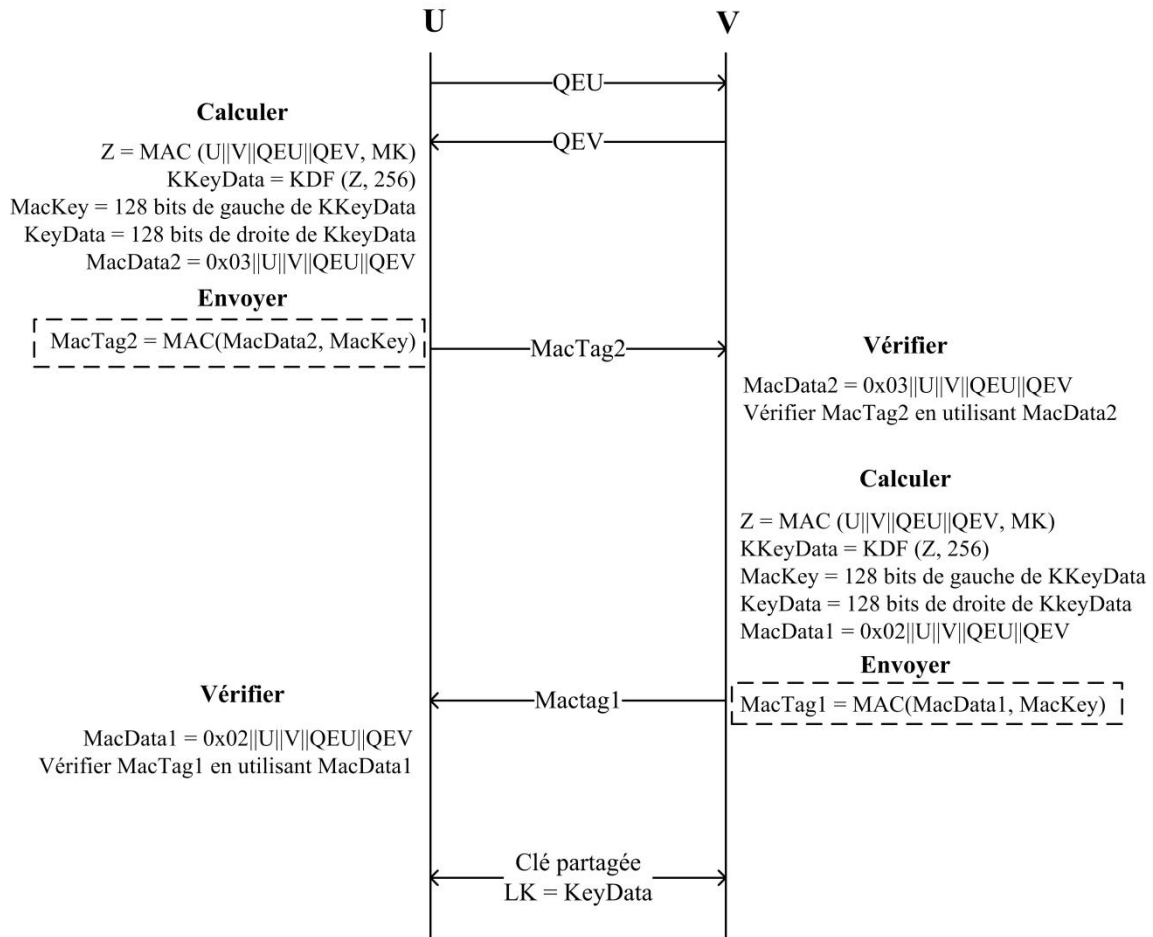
U

V

QEU

Calculer

QEV

Z = MAC (U||V||QEU||QEV, MK)
KKeyData = KDF (Z, 256)
MacKey = 128 bits de gauche de KKeyData
KeyData = 128 bits de droite de KkeyData
MacData2 = 0x03||U||V||QEU||QEV

Envoyer

MacTag2 = MAC(MacData2, MacKey)

MacTag2

Vérifier

MacData2 = 0x03||U||V||QEU||QEV
Vérifier MacTag2 en utilisant MacData2

Calculer

Z = MAC (U||V||QEU||QEV, MK)
KKeyData = KDF (Z, 256)
MacKey = 128 bits de gauche de KKeyData
KeyData = 128 bits de droite de KkeyData
MacData1 = 0x02||U||V||QEU||QEV

Envoyer

Vérifier

Mactag1

MacTag1 = MAC(MacData1, MacKey)

MacData1 = 0x02||U||V||QEU||QEV
Vérifier MacTag1 en utilisant MacData1

Clé partagée
LK = KeyData